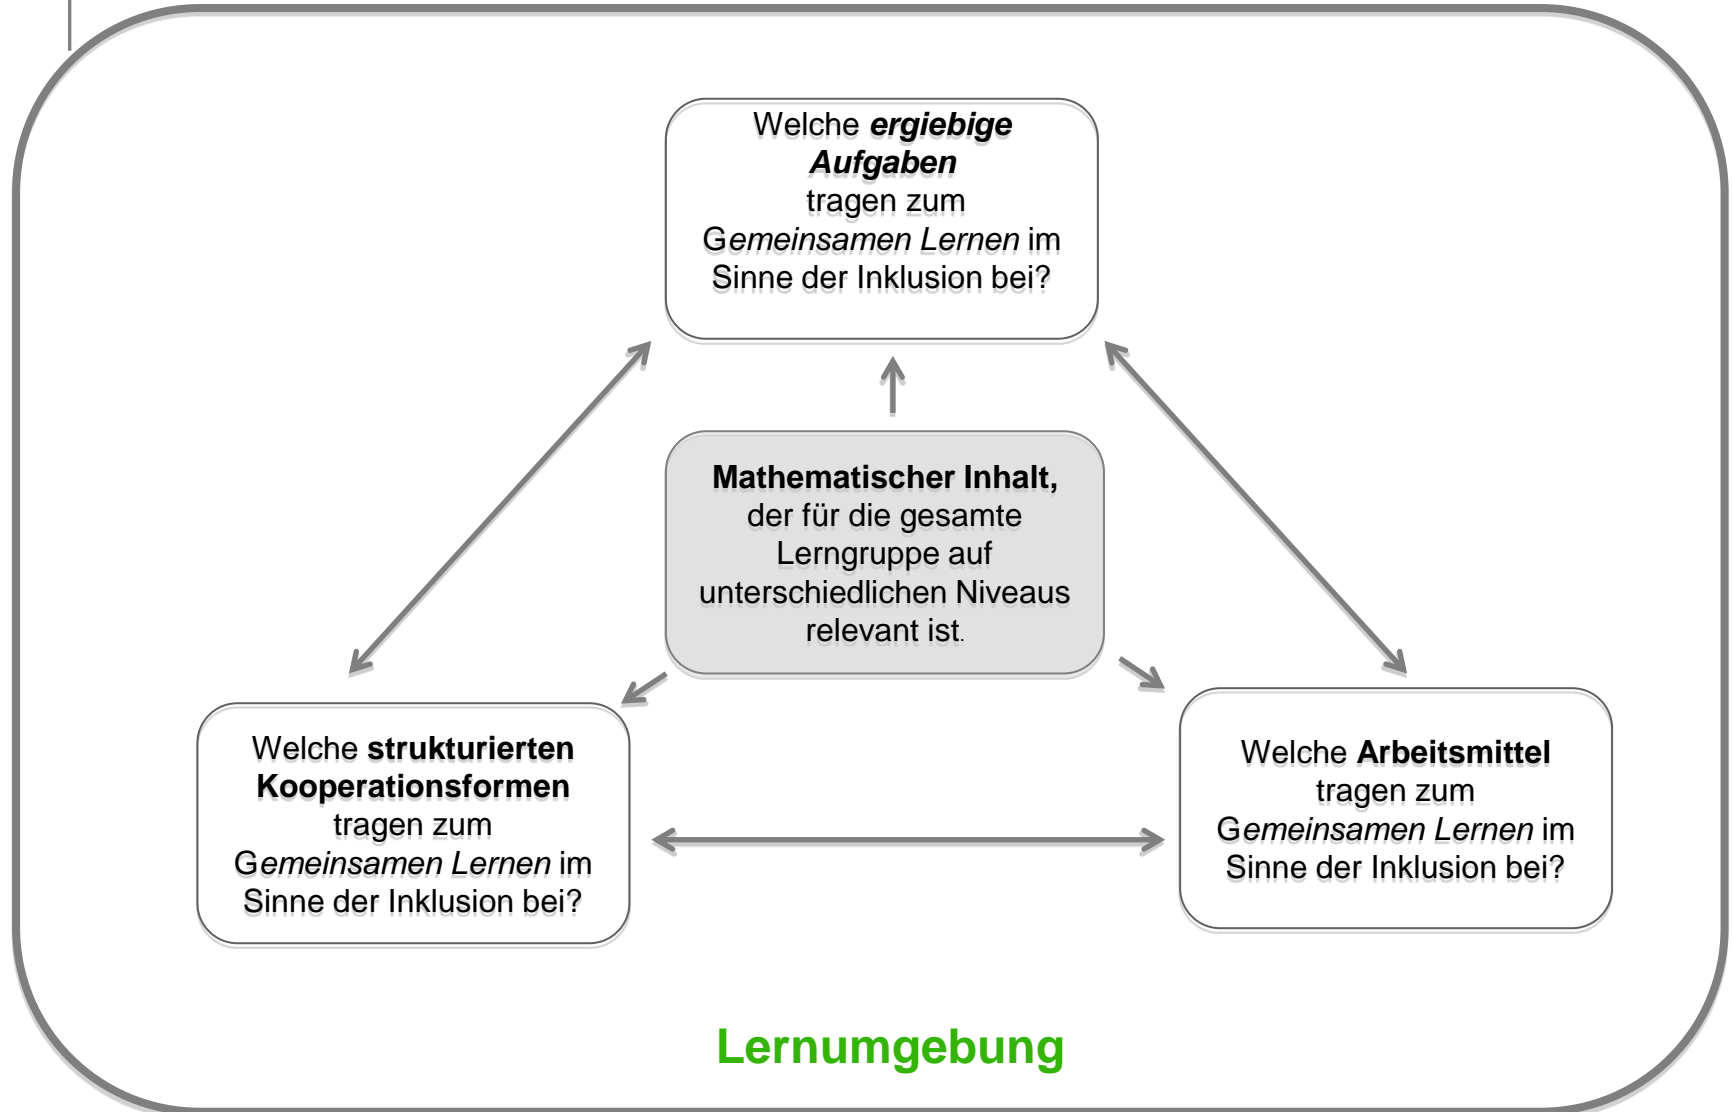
Welche ergiebige Aufgaben tragen zum Gemeinsamen Lernen im Sinne der Inklusion bei?

Mathematischer Inhalt, der für die gesamte Lerngruppe auf unterschiedlichen Niveaus relevant ist.

Welche strukturierten Kooperationsformen tragen zum Gemeinsamen Lernen im Sinne der Inklusion bei?

Welche Arbeitsmittel tragen zum Gemeinsamen Lernen im Sinne der Inklusion bei?

Lernumgebung